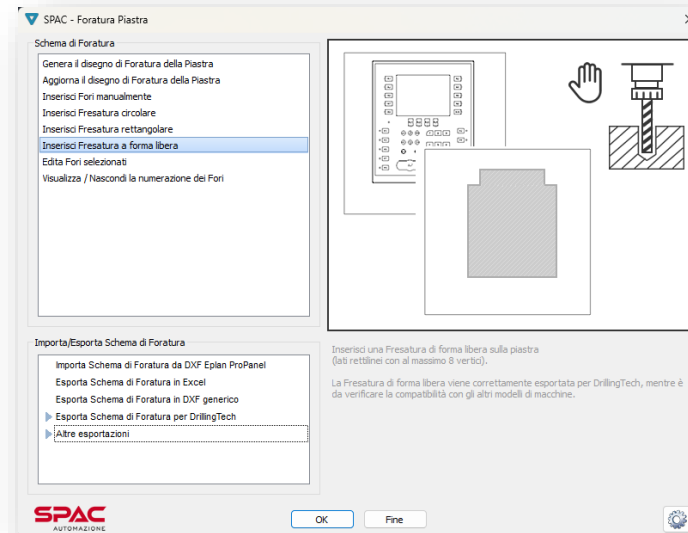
SPAC - Foratura Piastra

Schema di Foratura

Genera il disegno di Foratura della Piastra
Aggiorna il disegno di Foratura della Piastra
Inserisci Fori manualmente
Inserisci Fresatura circolare
Inserisci Fresatura rettangolare
Inserisci Fresatura a forma libera
Edita Fori selezionati
Visualizza / Nascondi la numerazione dei Fori

Importa/Esporta Schema di Foratura

Importa Schema di Foratura da DXF Eplan ProPanel
Esporta Schema di Foratura in Excel
Esporta Schema di Foratura in DXF generico
Esporta Schema di Foratura per DrillingTech
Altre esportazioni

Inserisci una Fresatura di forma libera sulla piastra
(lati rettilinei con al massimo 8 vertici).

La Fresatura di forma libera viene correttamente esportata per DrillingTech, mentre è da verificare la compatibilità con gli altri modelli di macchine.

SPAC
AUTOMAZIONE

OK
Fine